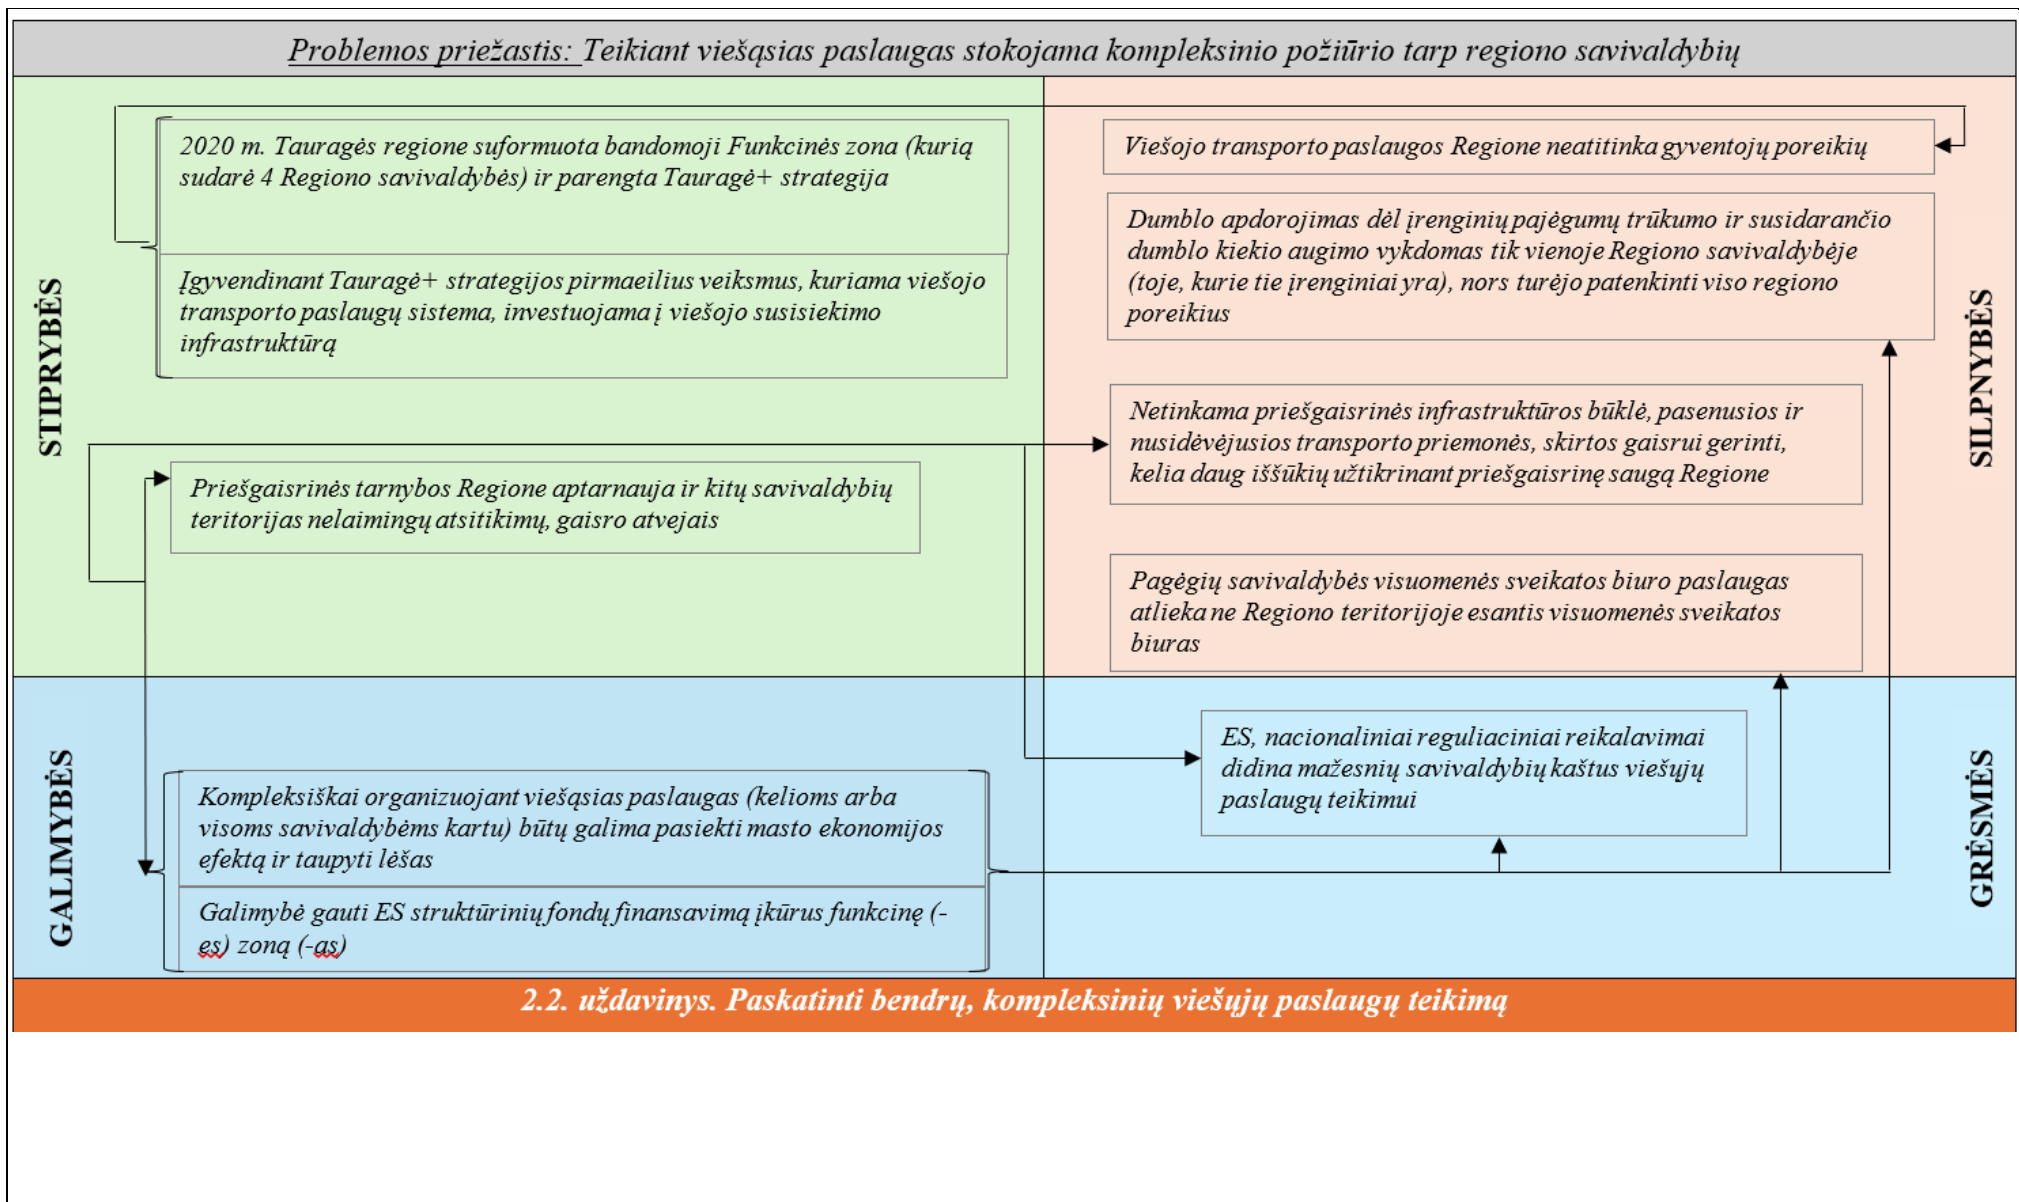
Problemos priežastis: Teikiant viešąsias paslaugas stokojama kompleksinio požiūrio tarp regiono savivaldybių

STIPRYBĖS

2020 m. Tauragės regione suformuota bandomoji Funkcinės zona (kurią sudarė 4 Regiono savivaldybės) ir parengta Tauragė+ strategija

Įgyvendinant Tauragė+ strategijos pirmaeilius veiksmus, kuriama viešojo transporto paslaugų sistema, investuojama į viešojo susisiekimo infrastruktūrą

Priešgaisrinės tarnybos Regione aptarnauja ir kitų savivaldybių teritorijas nelaimingų atsitikimų, gaisro atvejais

SILPNYBĖS

Viešojo transporto paslaugos Regione neatitinka gyventojų poreikių

Dumblo apdorojimas dėl įrenginių pajėgumų trūkumo ir susidarančio dumblo kiekio augimo vykdomas tik vienoje Regiono savivaldybėje (toje, kurie tie įrenginiai yra), nors turėjo patenkinti viso regiono poreikius

Netinkama priešgaisrinės infrastruktūros būklė, pasenusios ir nusidėvėjusios transporto priemonės, skirtos gaisrui gerinti, kelia daug iššūkių užtikrinant priešgaisrinę saugą Regione

Pagėgių savivaldybės visuomenės sveikatos biuro paslaugas atlieka ne Regiono teritorijoje esantis visuomenės sveikatos biuras

GALIMYBĖS

Kompleksiškai organizuojant viešąsias paslaugas (kelioms arba visoms savivaldybėms kartu) būtų galima pasiekti masto ekonomijos efektą ir taupyti lėšas

Galimybė gauti ES struktūrinių fondų finansavimą įkūrus funkcinę (-es) zoną (-as)

GRĖSMĖS

ES, nacionaliniai reguliaciniai reikalavimai didina mažesnių savivaldybių kaštus viešųjų paslaugų teikimui

2.2. uždavinys. Paskatinti bendrų, kompleksinių viešųjų paslaugų teikimą